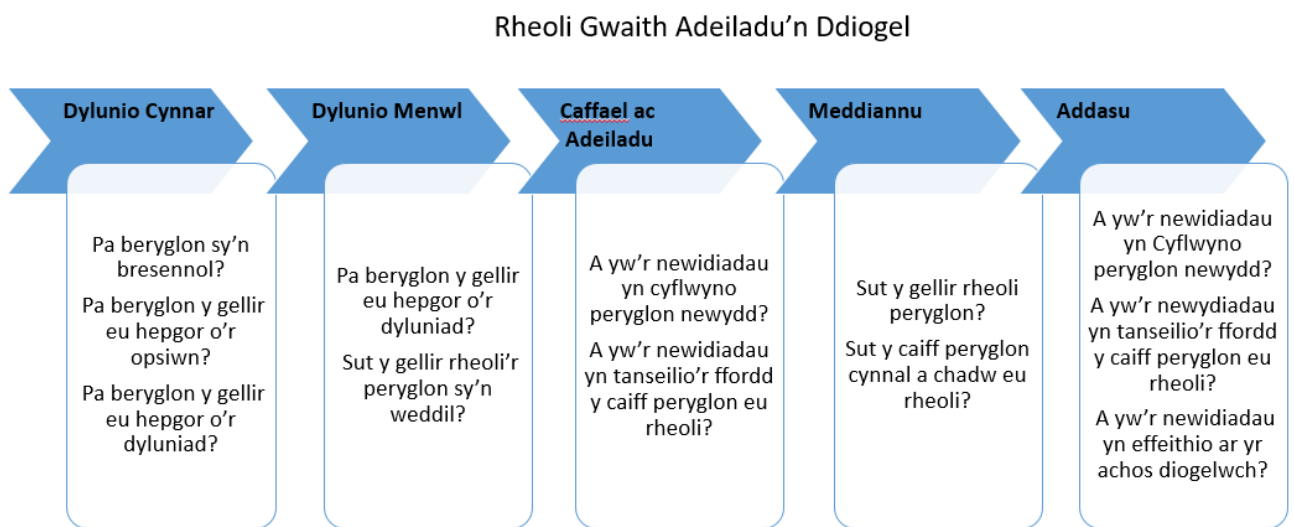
Rheoli Gwaith Adeiladu'n Ddiogel

Dylunio Cynnar

Pa beryglon sy'n bresennol?

Pa beryglon y gellir eu hepgor o'r opsiwn?

Pa beryglon y gellir eu hepgor o'r dyluniad?

Dylunio Menwl

Pa beryglon y gellir eu hepgor o'r dyluniad?

Sut y gellir rheoli'r peryglon sy'n weddil?

Caffael ac Adeiladu

A yw'r newidiadau yn cyflwyno peryglon newydd?

A yw'r newidiadau yn tanseilio'r ffordd y caiff peryglon eu rheoli?

Meddiannu

Sut y gellir rheoli peryglon?

Sut y caiff peryglon cynnal a chadw eu rheoli?

Addasu

A yw'r newidiadau yn Cyflwyno peryglon newydd?

A yw'r newydiadau yn tanseilio'r ffordd y caiff peryglon eu rheoli?

A yw'r newidiadau yn effeithio ar yr achos diogelwch?